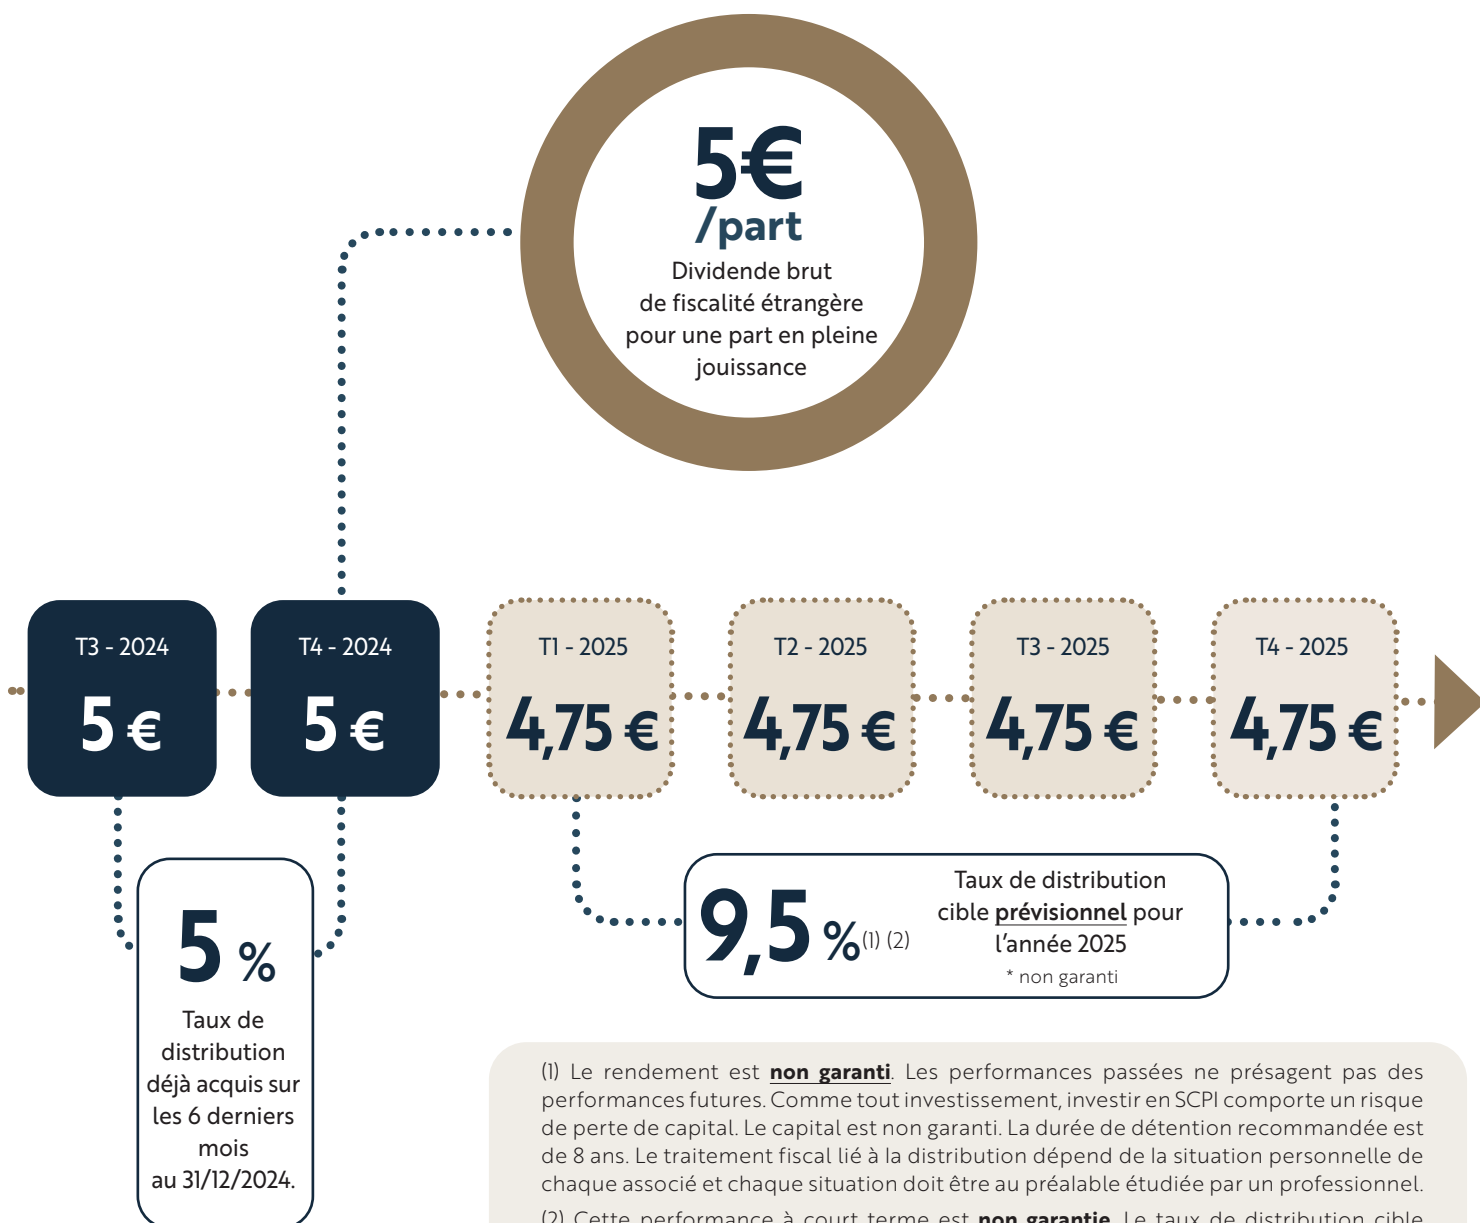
5€
/part
Dividende brut de fiscalité étrangère pour une part en pleine jouissance

T3 - 2024
5 €

T4 - 2024
5 €

T1 - 2025
4,75 €

T2 - 2025
4,75 €

T3 - 2025
4,75 €

T4 - 2025
4,75 €

5 %
Taux de distribution déjà acquis sur les 6 derniers mois au 31/12/2024.

9,5 %$^{(1)\ (2)}$
Taux de distribution cible prévisionnel pour l'année 2025
* non garanti

(1) Le rendement est non garanti. Les performances passées ne présagent pas des performances futures. Comme tout investissement, investir en SCPI comporte un risque de perte de capital. Le capital est non garanti. La durée de détention recommandée est de 8 ans. Le traitement fiscal lié à la distribution dépend de la situation personnelle de chaque associé et chaque situation doit être au préalable étudiée par un professionnel.

(2) Cette performance à court terme est non garantie. Le taux de distribution cible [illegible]